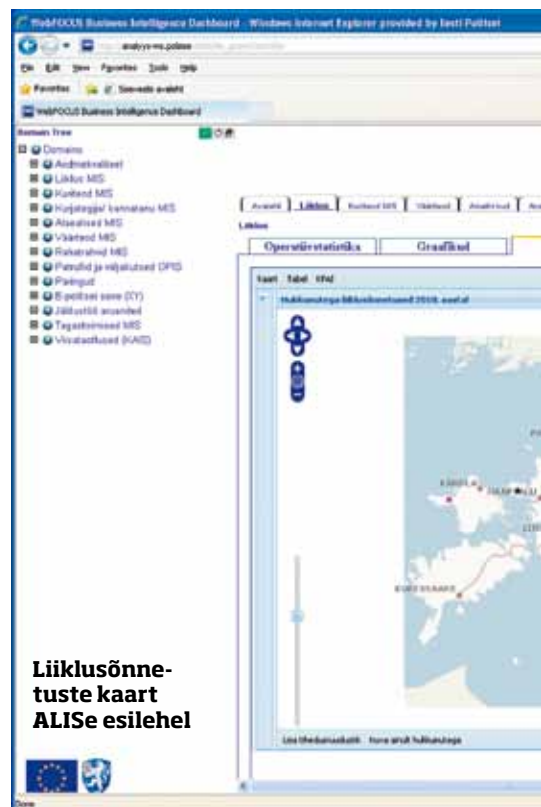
WebFOCUS Business Intelligence Dashboard - Windows Internet Explorer provided by Eesti Politsei

analyys-ms.polnet

File Edit View Favorites Tools Help

Favorites Sisevõrgu avaleht

WebFOCUS Business Intelligence Dashboard

Domain Tree

Domains
Andmekvaliteet
Liiklus MIS
Kuriteod MIS
Kutjategija/ kannatanu MIS
Alaealised MIS
Väärteod MIS
Relvaotsed MIS
Patrullid ja väljakutsed OPIS
Piirangud
E-politsei sõne (EY)
Jälitustiid arvandmed
Tegastoimingud MIS
Viivataotlused (KAIS)

Avaleht Liiklus Kuriteod MIS Väärteod Alaealised

Liiklus

Operatiivstatistika Graafikud

Kaart Tabel Abi

Hukkunutega liiklusõnnetused 2010. aastal

KÄRDLA

KURESSAARE

Liiklusõnnetuste kaart ALISe esilehel

Lisa liiklusõnnetusi Ainult hukkunutega

Done